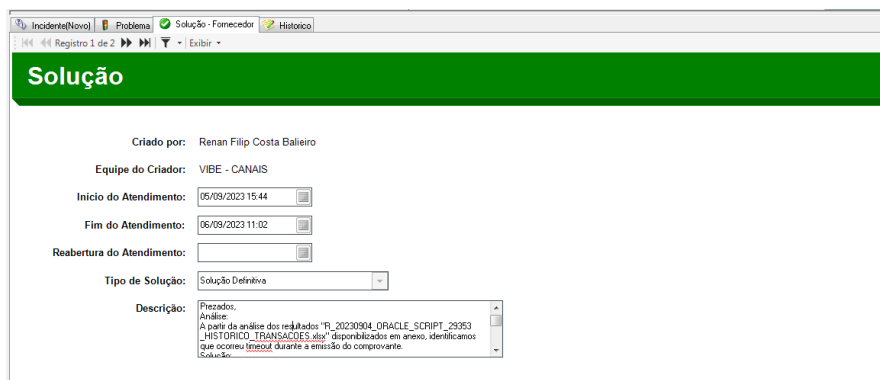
Incidente(Novo) | Problema | Solução - Fornecedor | Historico

Registro 1 de 2 | Exibir

Solução

Criado por: Renan Filip Costa Balieiro

Equipe do Criador: VIBE - CANAIS

Inicio do Atendimento: 05/09/2023 15:44

Fim do Atendimento: 06/09/2023 11:02

Reabertura do Atendimento:

Tipo de Solução: Solução Definitiva

Descrição: Prezados,
Análise:
A partir da análise dos resultados "R_20230904_ORACLE_SCRIPT_29353_HISTORICO_TRANSACOES.xlsx" disponibilizados em anexo, identificamos que ocorreu timeout durante a emissão do comprovante.
Solução: